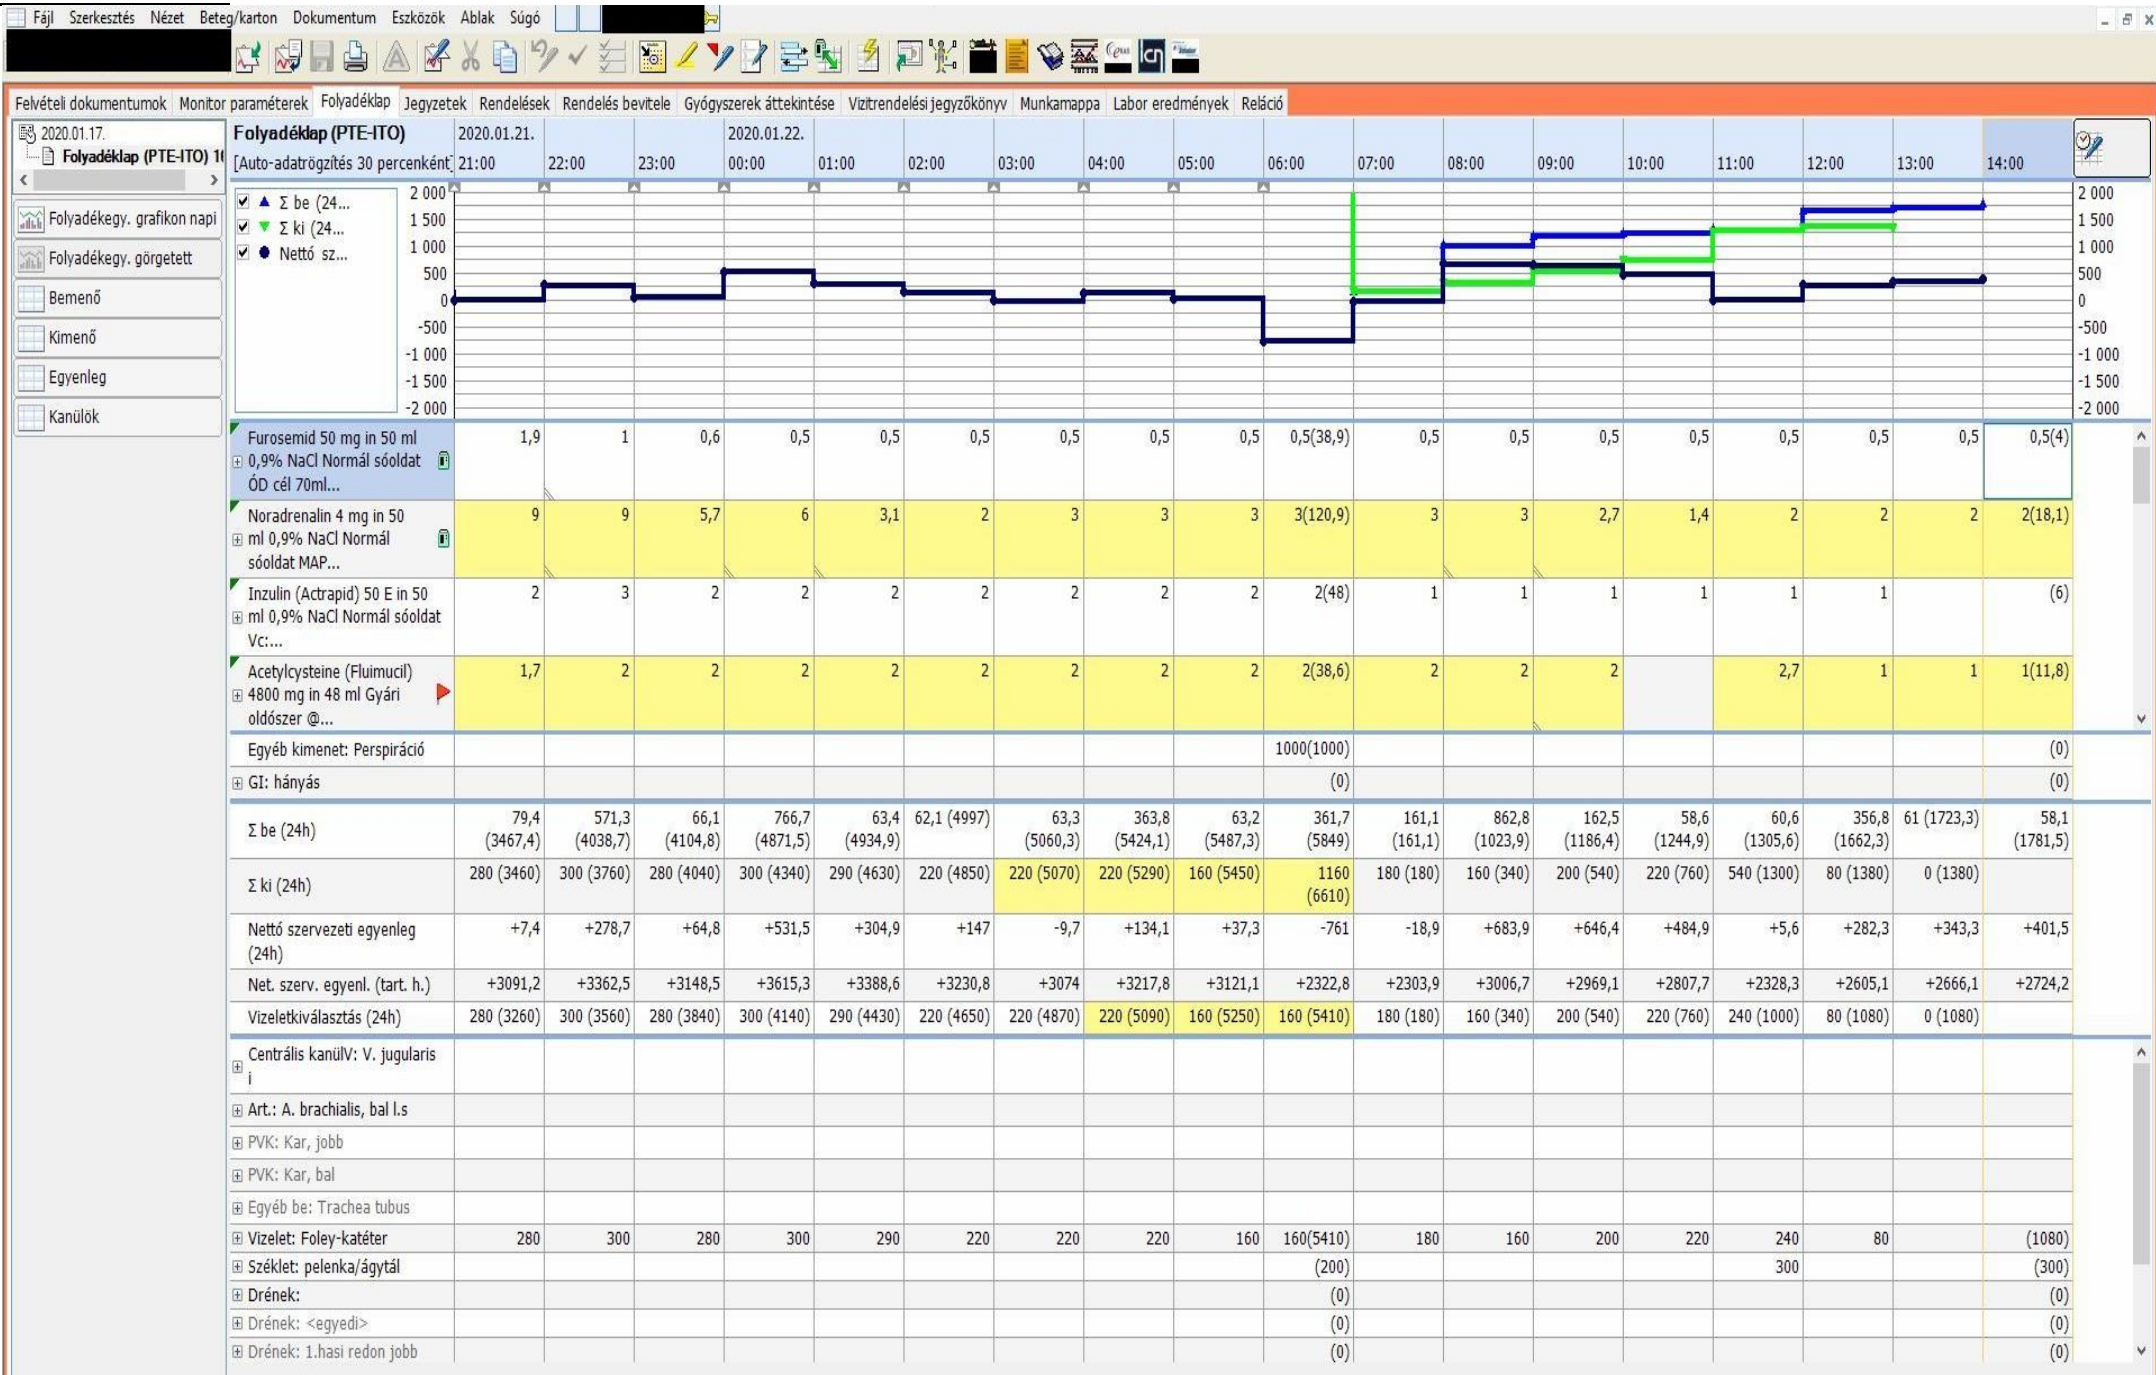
Fájl Szerkesztés Nézet Beteg/karton Dokumentum Eszközök Ablak Súgó

Felvételi dokumentumok Monitor paraméterek Folyadéklap Jegyzetek Rendelések Rendelés bevitele Gyógyszerek áttekintése Vízitrendelési jegyzőkönyv Munkamappa Labor eredmények Reláció

2020.01.17.
Folyadéklap (PTE-ITO) 1(

Folyadékegy. grafikon napi
Folyadékegy. görgetett
Bemenő
Kimenő
Egyenleg
Kanülök

Folyadéklap (PTE-ITO)
[Auto-adatrögzítés 30 percenként]

2020.01.21. 21:00 22:00 23:00 2020.01.22. 00:00 01:00 02:00 03:00 04:00 05:00 06:00 07:00 08:00 09:00 10:00 11:00 12:00 13:00 14:00

Σ be (24...
Σ ki (24...
Nettó sz...

2 000 1 500 1 000 500 0 -500 -1 000 -1 500 -2 000

| | 21:00 | 22:00 | 23:00 | 00:00 | 01:00 | 02:00 | 03:00 | 04:00 | 05:00 | 06:00 | 07:00 | 08:00 | 09:00 | 10:00 | 11:00 | 12:00 | 13:00 | 14:00 |
|---|---|---|---|---|---|---|---|---|---|---|---|---|---|---|---|---|---|---|
| Furosemid 50 mg in 50 ml 0,9% NaCl Normál sóoldat ÓD cél 70ml... | 1,9 | 1 | 0,6 | 0,5 | 0,5 | 0,5 | 0,5 | 0,5 | 0,5 | 0,5(38,9) | 0,5 | 0,5 | 0,5 | 0,5 | 0,5 | 0,5 | 0,5 | 0,5(4) |
| Noradrenalin 4 mg in 50 ml 0,9% NaCl Normál sóoldat MAP... | 9 | 9 | 5,7 | 6 | 3,1 | 2 | 3 | 3 | 3 | 3(120,9) | 3 | 3 | 2,7 | 1,4 | 2 | 2 | 2 | 2(18,1) |
| Inzulin (Actrapid) 50 E in 50 ml 0,9% NaCl Normál sóoldat Vc:... | 2 | 3 | 2 | 2 | 2 | 2 | 2 | 2 | 2 | 2(48) | 1 | 1 | 1 | 1 | 1 | 1 | | (6) |
| Acetylcysteine (Fluimucil) 4800 mg in 48 ml Gyári oldószer @... | 1,7 | 2 | 2 | 2 | 2 | 2 | 2 | 2 | 2 | 2(38,6) | 2 | 2 | 2 | | 2,7 | 1 | 1 | 1(11,8) |
| Egyéb kimenet: Perspiráció | | | | | | | | | | 1000(1000) | | | | | | | | (0) |
| GI: hányás | | | | | | | | | | (0) | | | | | | | | (0) |
| Σ be (24h) | 79,4 (3467,4) | 571,3 (4038,7) | 66,1 (4104,8) | 766,7 (4871,5) | 63,4 (4934,9) | 62,1 (4997) | 63,3 (5060,3) | 363,8 (5424,1) | 63,2 (5487,3) | 361,7 (5849) | 161,1 (161,1) | 862,8 (1023,9) | 162,5 (1186,4) | 58,6 (1244,9) | 60,6 (1305,6) | 356,8 (1662,3) | 61 (1723,3) | 58,1 (1781,5) |
| Σ ki (24h) | 280 (3460) | 300 (3760) | 280 (4040) | 300 (4340) | 290 (4630) | 220 (4850) | 220 (5070) | 220 (5290) | 160 (5450) | 1160 (6610) | 180 (180) | 160 (340) | 200 (540) | 220 (760) | 540 (1300) | 80 (1380) | 0 (1380) | |
| Nettó szervezeti egyenleg (24h) | +7,4 | +278,7 | +64,8 | +531,5 | +304,9 | +147 | -9,7 | +134,1 | +37,3 | -761 | -18,9 | +683,9 | +646,4 | +484,9 | +5,6 | +282,3 | +343,3 | +401,5 |
| Net. szerv. egyenl. (tart. h.) | +3091,2 | +3362,5 | +3148,5 | +3615,3 | +3388,6 | +3230,8 | +3074 | +3217,8 | +3121,1 | +2322,8 | +2303,9 | +3006,7 | +2969,1 | +2807,7 | +2328,3 | +2605,1 | +2666,1 | +2724,2 |
| Vizeletkiválasztás (24h) | 280 (3260) | 300 (3560) | 280 (3840) | 300 (4140) | 290 (4430) | 220 (4650) | 220 (4870) | 220 (5090) | 160 (5250) | 160 (5410) | 180 (180) | 160 (340) | 200 (540) | 220 (760) | 240 (1000) | 80 (1080) | 0 (1080) | |
| Centrális kanülV: V. jugularis i | | | | | | | | | | | | | | | | | | |
| Art.: A. brachialis, bal l.s | | | | | | | | | | | | | | | | | | |
| PVK: Kar, jobb | | | | | | | | | | | | | | | | | | |
| PVK: Kar, bal | | | | | | | | | | | | | | | | | | |
| Egyéb be: Trachea tubus | | | | | | | | | | | | | | | | | | |
| Vizelet: Foley-katéter | 280 | 300 | 280 | 300 | 290 | 220 | 220 | 220 | 160 | 160(5410) | 180 | 160 | 200 | 220 | 240 | 80 | | (1080) |
| Széklet: pelenka/ágytál | | | | | | | | | | (200) | | | | | 300 | | | (300) |
| Drének: | | | | | | | | | | (0) | | | | | | | | (0) |
| Drének: <egyedi> | | | | | | | | | | (0) | | | | | | | | (0) |
| Drének: 1.hasi redon jobb | | | | | | | | | | (0) | | | | | | | | (0) |